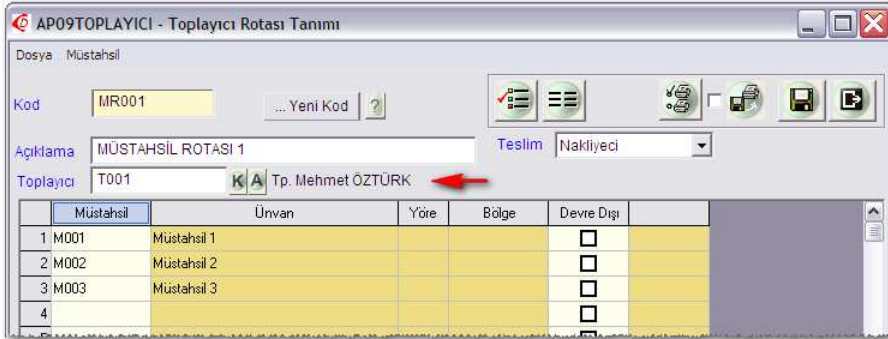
AP09TOPLAYICI - Toplayıcı Rotası Tanımı

Dosya Müstahsil

Kod MR001 ... Yeni Kod ?

Açıklama MÜSTAHSİL ROTASI 1

Teslim Nakliyeci

Toplayıcı T001 K A Tp. Mehmet ÖZTÜRK

| | Müstahsil | Ünvan | Yöre | Bölge | Devre Dışı | |
|---|---|---|---|---|---|---|
| 1 | M001 | Müstahsil 1 | | | ☐ | |
| 2 | M002 | Müstahsil 2 | | | ☐ | |
| 3 | M003 | Müstahsil 3 | | | ☐ | |
| 4 | | | | | ☐ | |